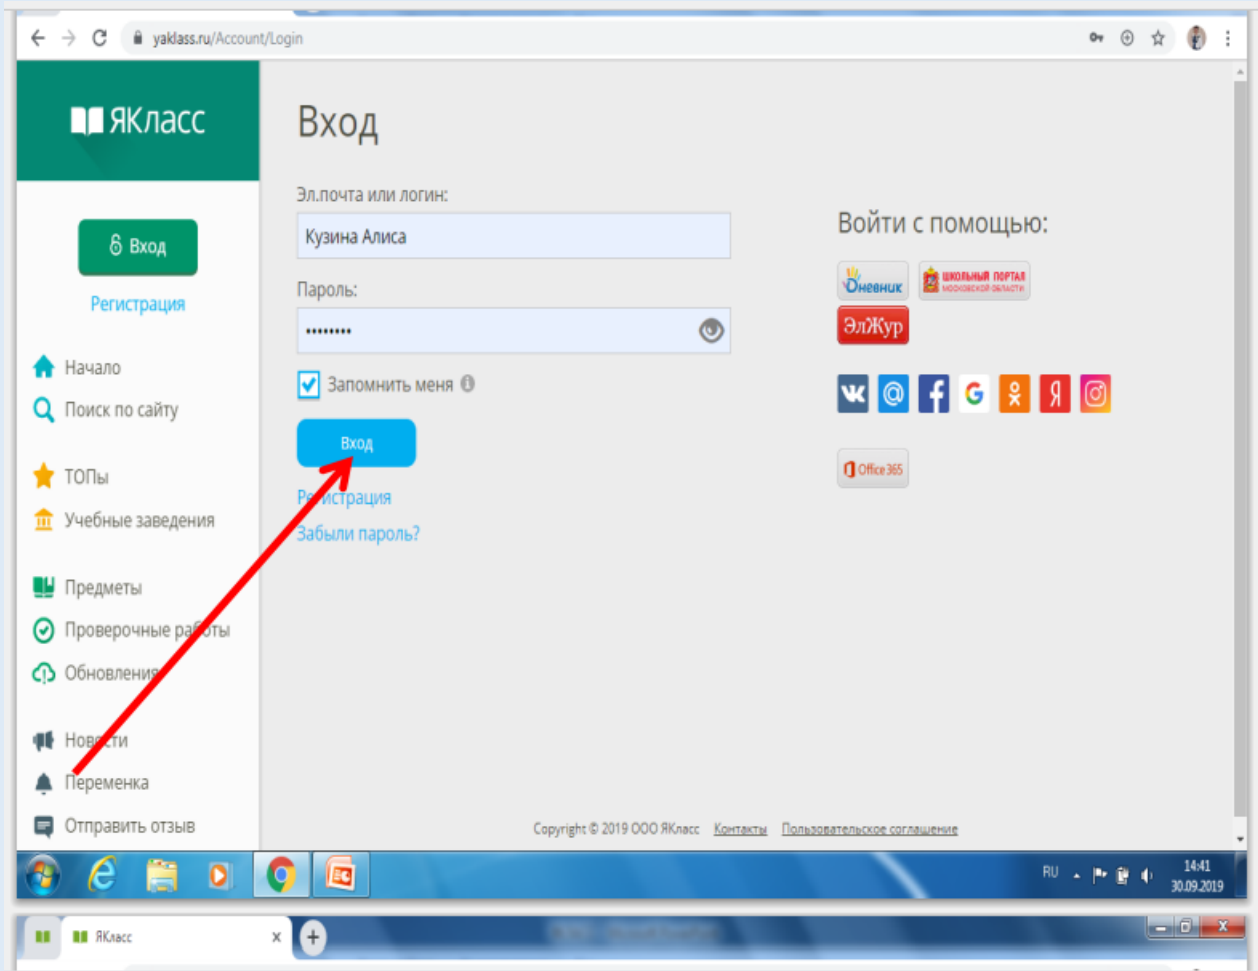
yaklass.ru/Account/Login

ЯКласс

Вход

Регистрация

Начало

Поиск по сайту

ТОПы

Учебные заведения

Предметы

Проверочные работы

Обновления

Новости

Переменка

Отправить отзыв

Вход

Эл.почта или логин:

Кузина Алиса

Пароль:

••••••••

Запомнить меня

Вход

Регистрация

Забыли пароль?

Войти с помощью:

Дневник

ШКОЛЬНЫЙ ПОРТАЛ МОСКОВСКОЙ ОБЛАСТИ

ЭлЖур

Office 365

Copyright © 2019 ООО ЯКласс Контакты Пользовательское соглашение

RU 14:41 30.09.2019

ЯКласс